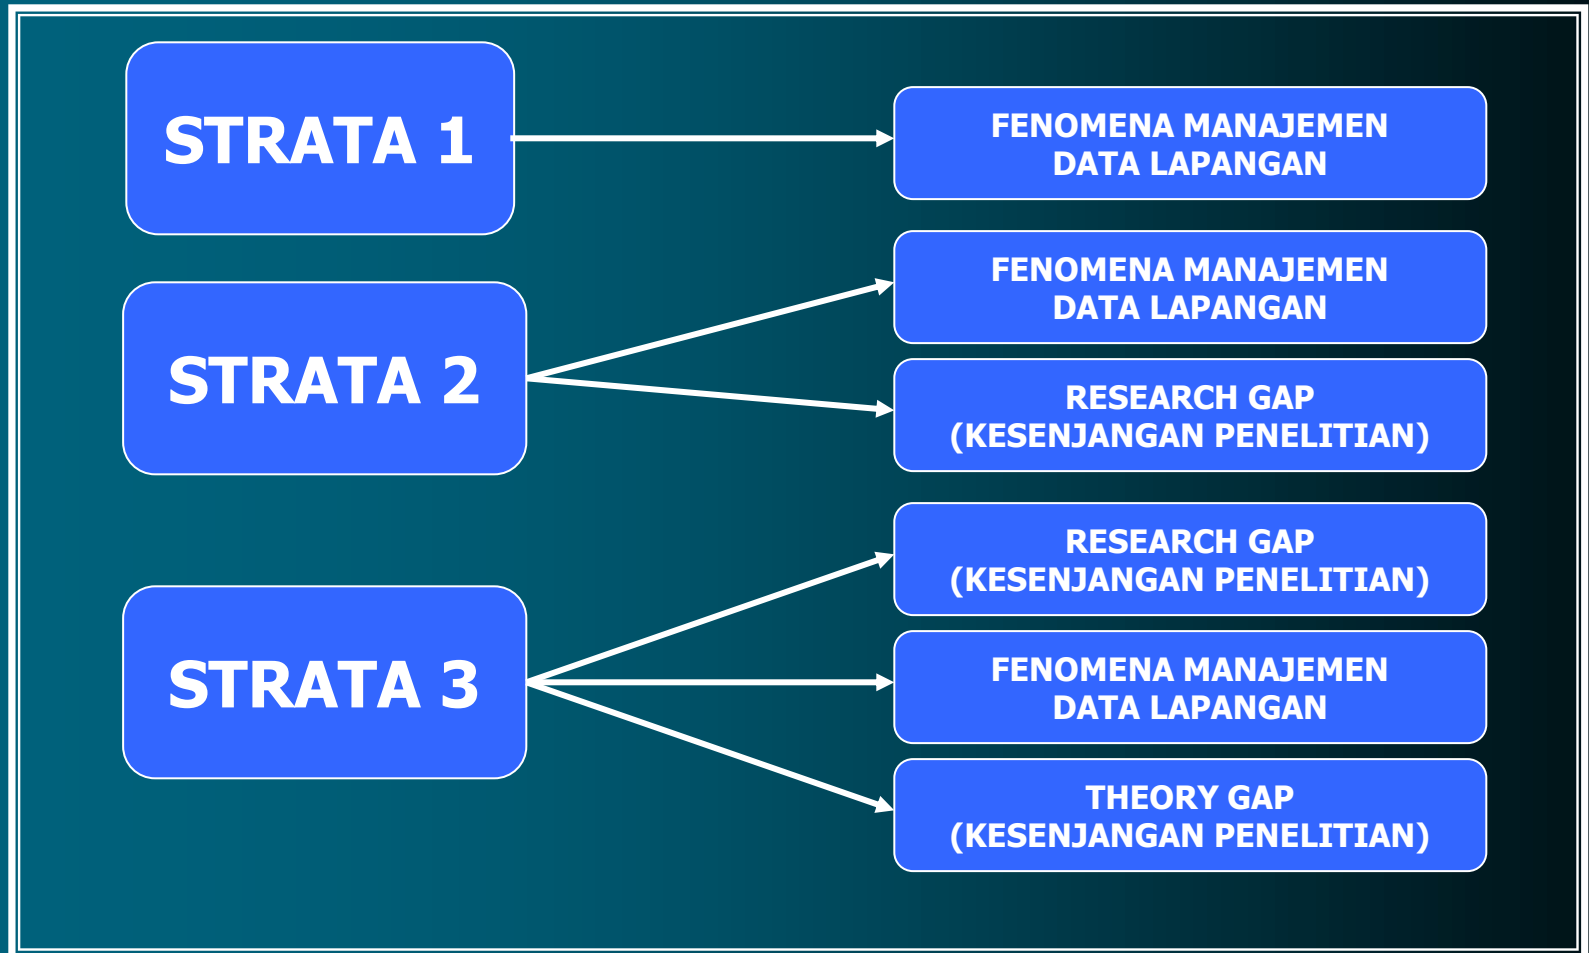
STRATA 1

FENOMENA MANAJEMEN DATA LAPANGAN

STRATA 2

FENOMENA MANAJEMEN DATA LAPANGAN

RESEARCH GAP (KESENJANGAN PENELITIAN)

STRATA 3

RESEARCH GAP (KESENJANGAN PENELITIAN)

FENOMENA MANAJEMEN DATA LAPANGAN

THEORY GAP (KESENJANGAN PENELITIAN)